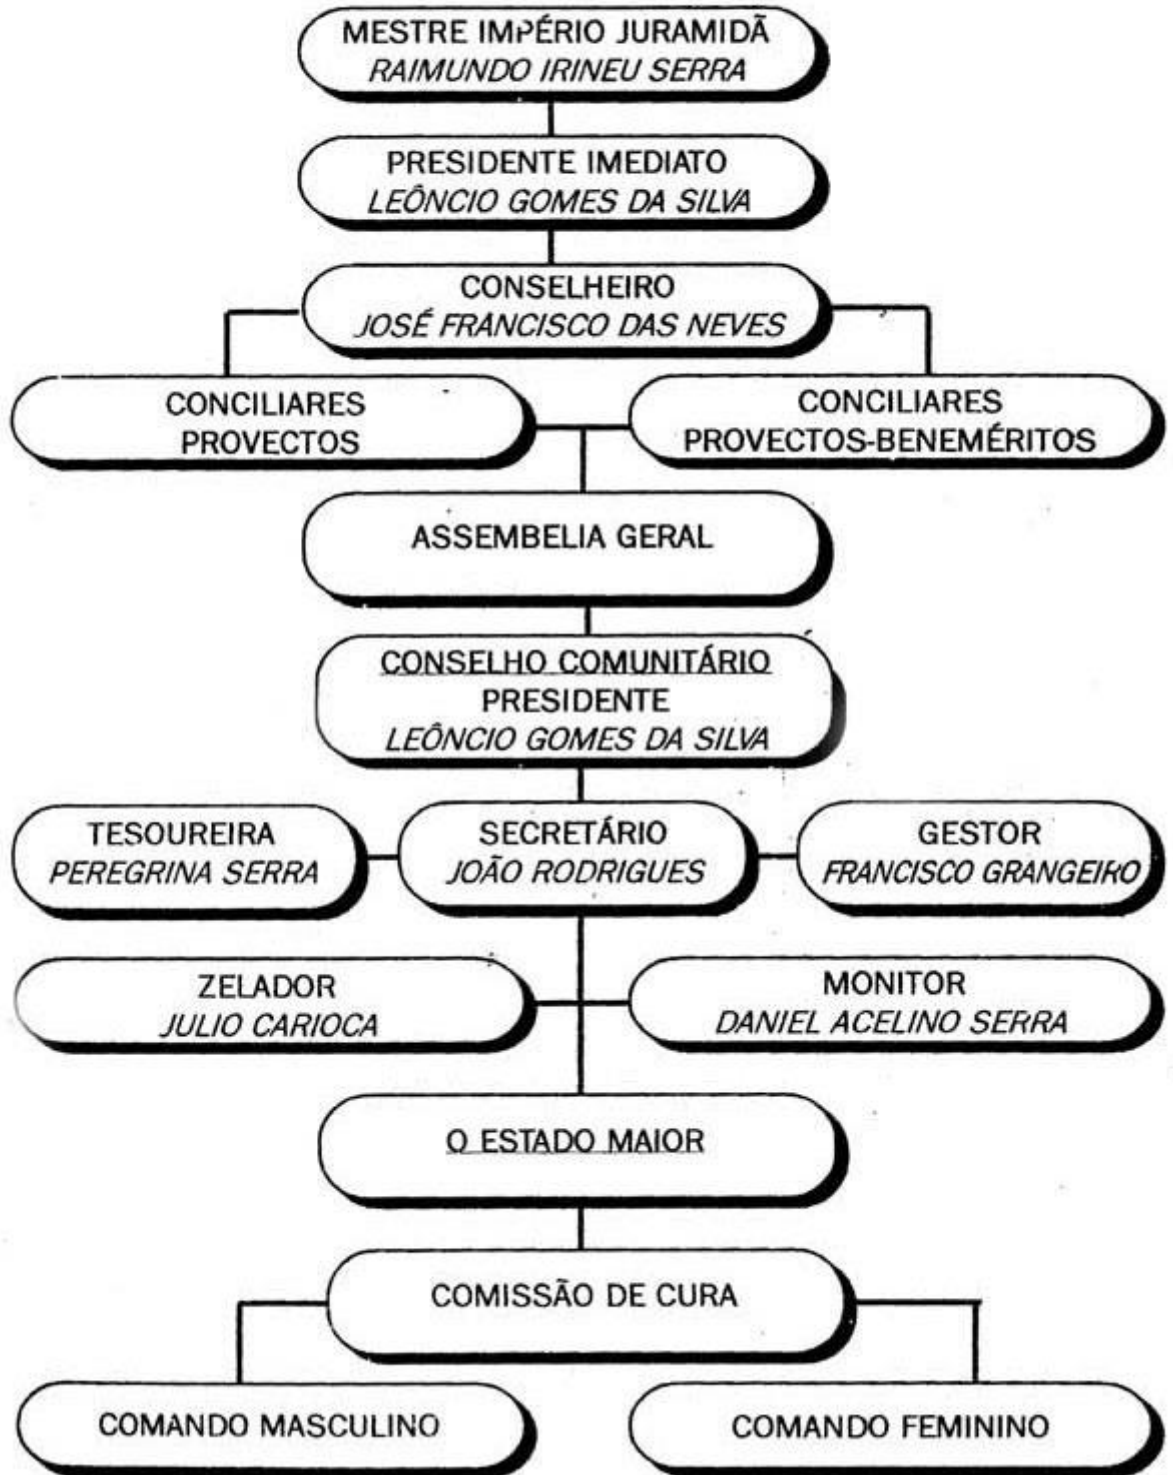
MESTRE IMPÉRIO JURAMIDÃ
RAIMUNDO IRINEU SERRA

PRESIDENTE IMEDIATO
LEÔNCIO GOMES DA SILVA

CONSELHEIRO
JOSÉ FRANCISCO DAS NEVES

CONCILIARES
PROVECTOS

CONCILIARES
PROVECTOS-BENEMÉRITOS

ASSEMBELIA GERAL

CONSELHO COMUNITÁRIO
PRESIDENTE
LEÔNCIO GOMES DA SILVA

TESOUREIRA
PEREGRINA SERRA

SECRETÁRIO
JOÃO RODRIGUES

GESTOR
FRANCISCO GRANGEIRO

ZELADOR
JULIO CARIOCA

MONITOR
DANIEL ACELINO SERRA

O ESTADO MAIOR

COMISSÃO DE CURA

COMANDO MASCULINO

COMANDO FEMININO